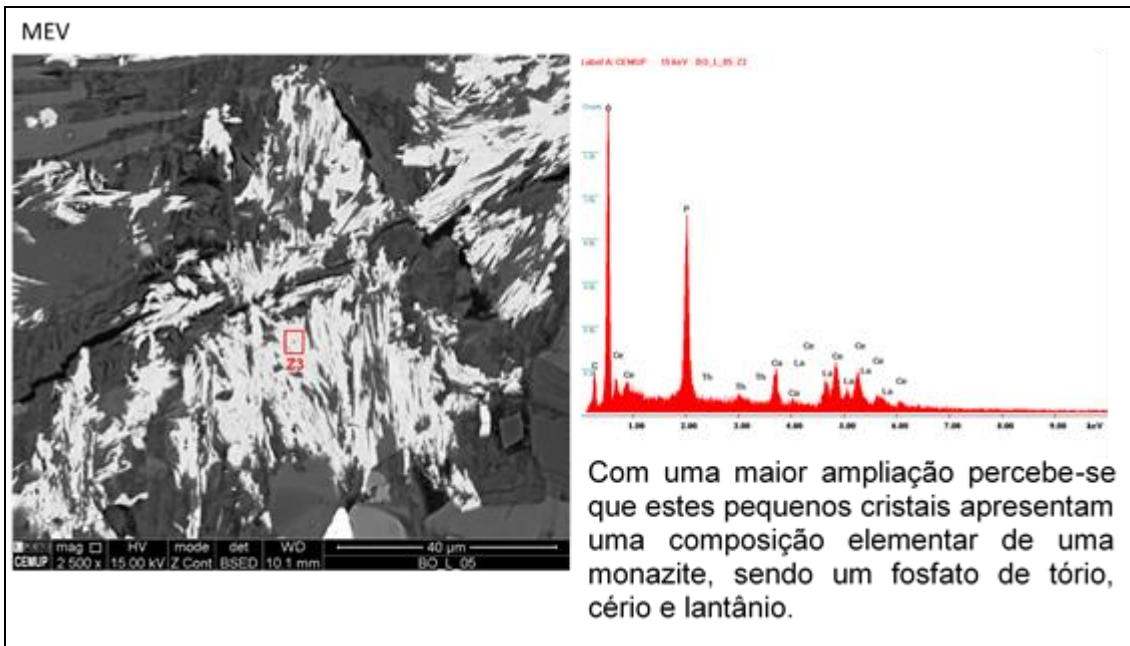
MEV

Z3

mag □ | HV | mode | det | WD | 40 µm
CEMUP | 2 500 x | 15.00 kV | Z Cont | BSED | 10.1 mm | BO_L_05

Label A: CEMUP 15 keV BO_L_05 Z3

O
P
C
Ce
Ce
Th
Th
Th
Ca
Ca
La
Ce
Ce
Ce
La
Ce
La
La
Ce
Ce
Ca

1.00 2.00 3.00 4.00 5.00 6.00 7.00 8.00 9.00 keV

Com uma maior ampliação percebe-se que estes pequenos cristais apresentam uma composição elementar de uma monazite, sendo um fosfato de tório, cério e lantânio.